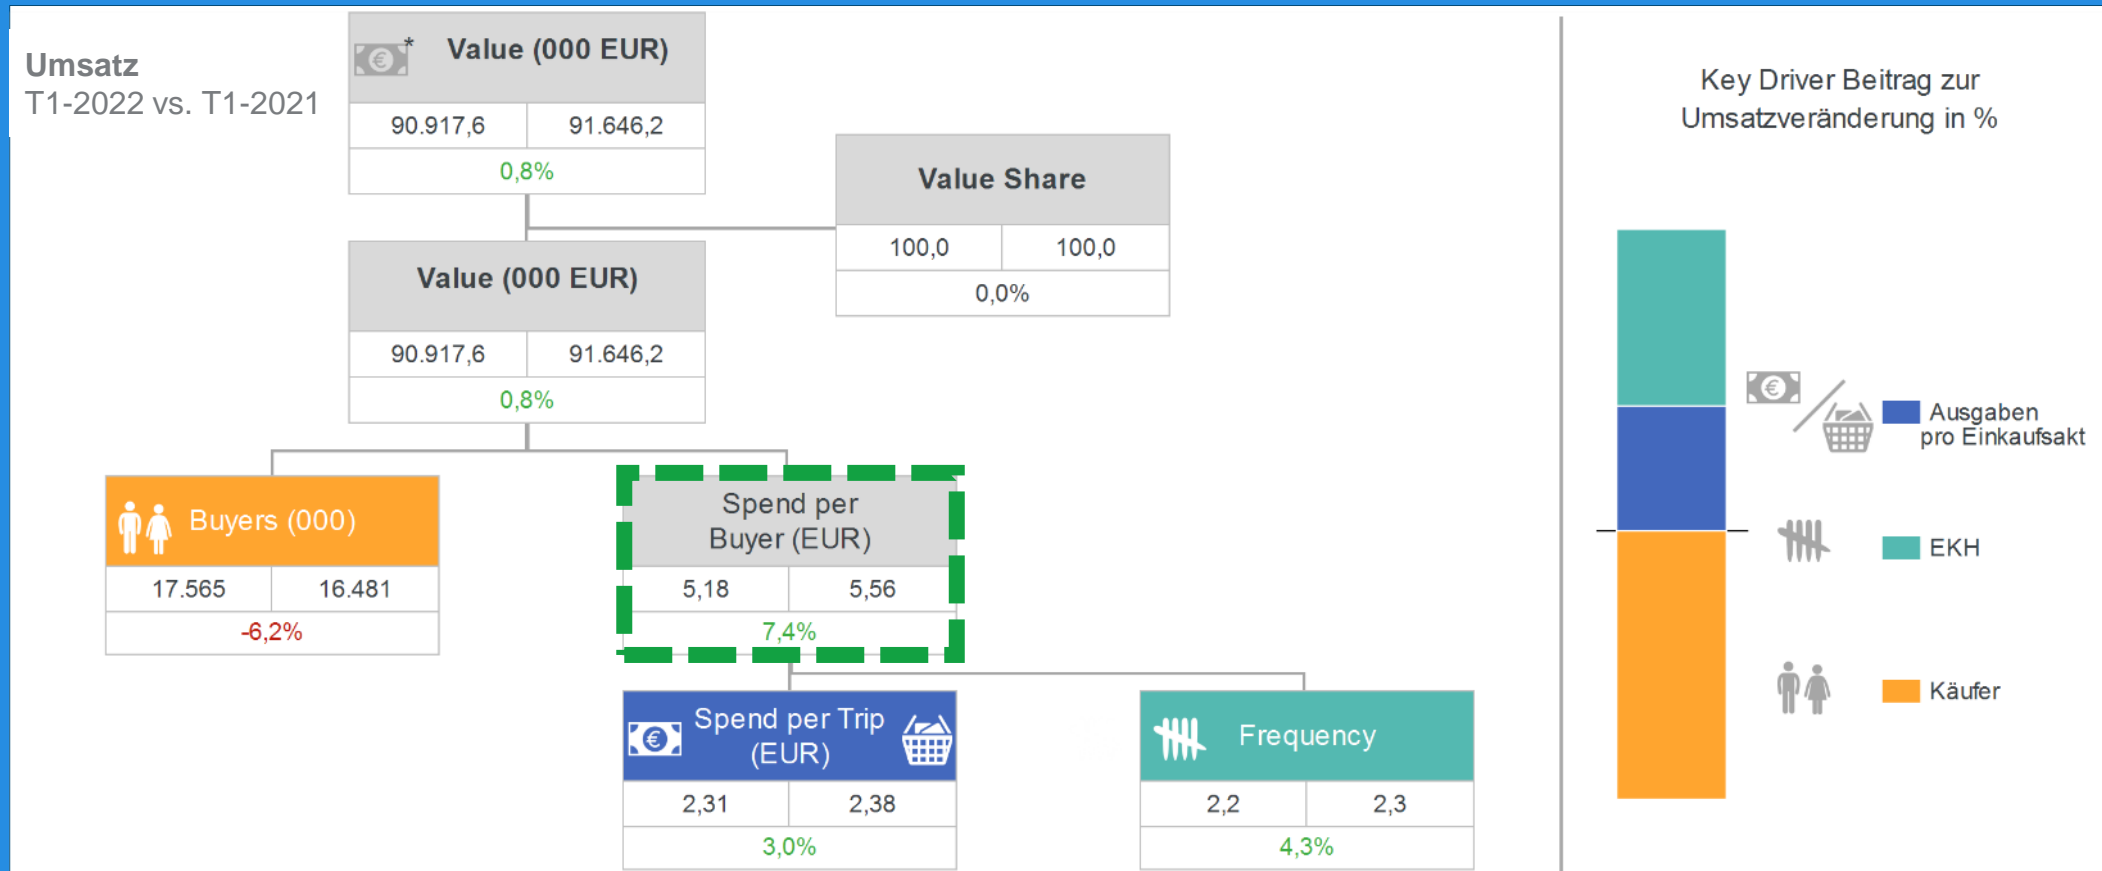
Umsatz
T1-2022 vs. T1-2021

* Value (000 EUR)
90.917,6 | 91.646,2
0,8%

Value Share
100,0 | 100,0
0,0%

Value (000 EUR)
90.917,6 | 91.646,2
0,8%

Buyers (000)
17.565 | 16.481
-6,2%

Spend per Buyer (EUR)
5,18 | 5,56
7,4%

Spend per Trip (EUR)
2,31 | 2,38
3,0%

Frequency
2,2 | 2,3
4,3%

Key Driver Beitrag zur Umsatzveränderung in %

Ausgaben pro Einkaufsakt
EKH
Käufer